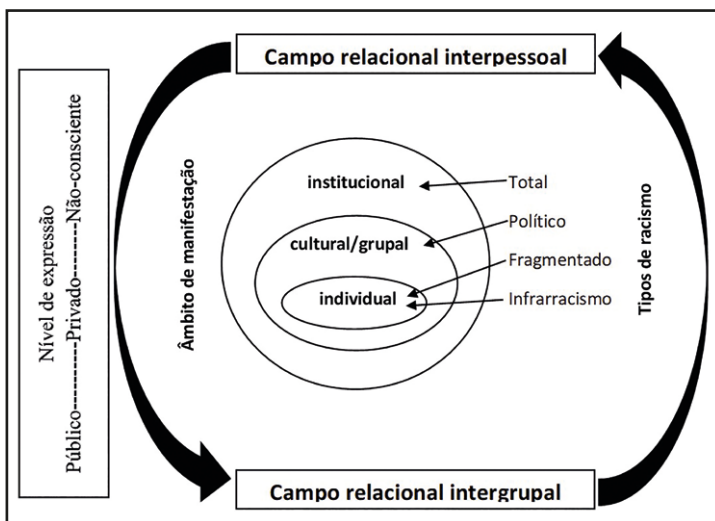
Campo relacional interpessoal

Nível de expressão
Público---------Privado---------Não-consciente

Âmbito de manifestação

institucional
cultural/grupal
individual

Total
Político
Fragmentado
Infrarracismo

Tipos de racismo

Campo relacional intergrupal